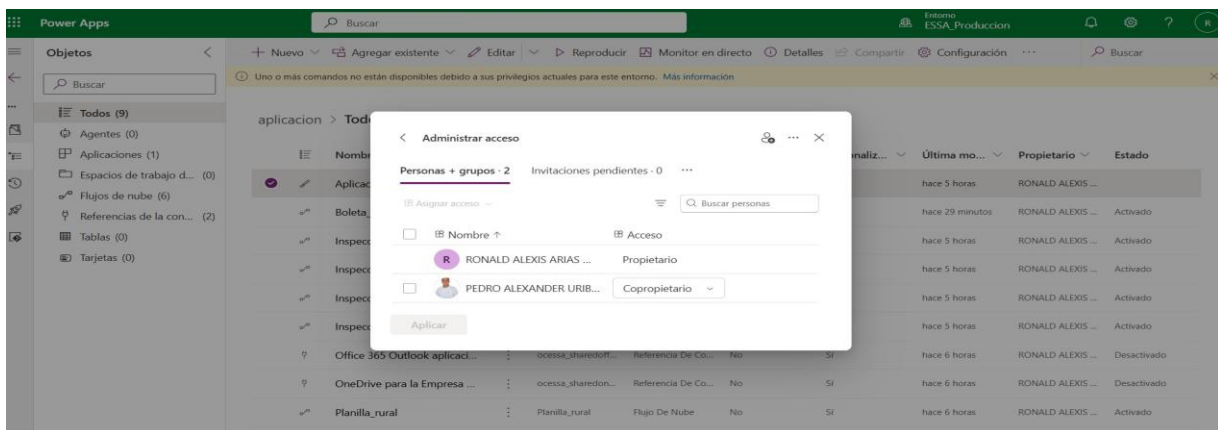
Power Apps

Buscar

Entorno
ESSA_Produccion

R

Objetos

Buscar

Todos (9)
Agentes (0)
Aplicaciones (1)
Espacios de trabajo d... (0)
Flujos de nube (6)
Referencias de la con... (2)
Tablas (0)
Tarjetas (0)

+ Nuevo  Agregar existente  Editar  Reproducir  Monitor en directo  Detalles  Compartir  Configuración  ···  Buscar

Uno o más comandos no están disponibles debido a sus privilegios actuales para este entorno. Más información

aplicacion > Tod

| | Nombr | | | | naliz... | Última mo... | Propietario | Estado |
|---|---|---|---|---|---|---|---|---|
| | Aplicac | | | | | hace 5 horas | RONALD ALEXIS ... | |
| | Boleta_ | | | | | hace 29 minutos | RONALD ALEXIS ... | Activado |
| | Inspecc | | | | | hace 5 horas | RONALD ALEXIS ... | Activado |
| | Inspecc | | | | | hace 5 horas | RONALD ALEXIS ... | Activado |
| | Inspecc | | | | | hace 5 horas | RONALD ALEXIS ... | Activado |
| | Inspecc | | | | | hace 5 horas | RONALD ALEXIS ... | Activado |
| | Office 365 Outlook aplicaci... | ocessa_sharedoff... | Referencia De Co... | No | Sí | hace 6 horas | RONALD ALEXIS ... | Desactivado |
| | OneDrive para la Empresa ... | ocessa_sharedon... | Referencia De Co... | No | Sí | hace 6 horas | RONALD ALEXIS ... | Desactivado |
| | Planilla_rural | Planilla_rural | Flujo De Nube | No | Sí | hace 6 horas | RONALD ALEXIS ... | Activado |

Administrar acceso

Personas + grupos · 2   Invitaciones pendientes · 0   ···

Asignar acceso

Buscar personas

Nombre ↑   Acceso

R  RONALD ALEXIS ARIAS ...   Propietario

PEDRO ALEXANDER URIB...   Copropietario

Aplicar